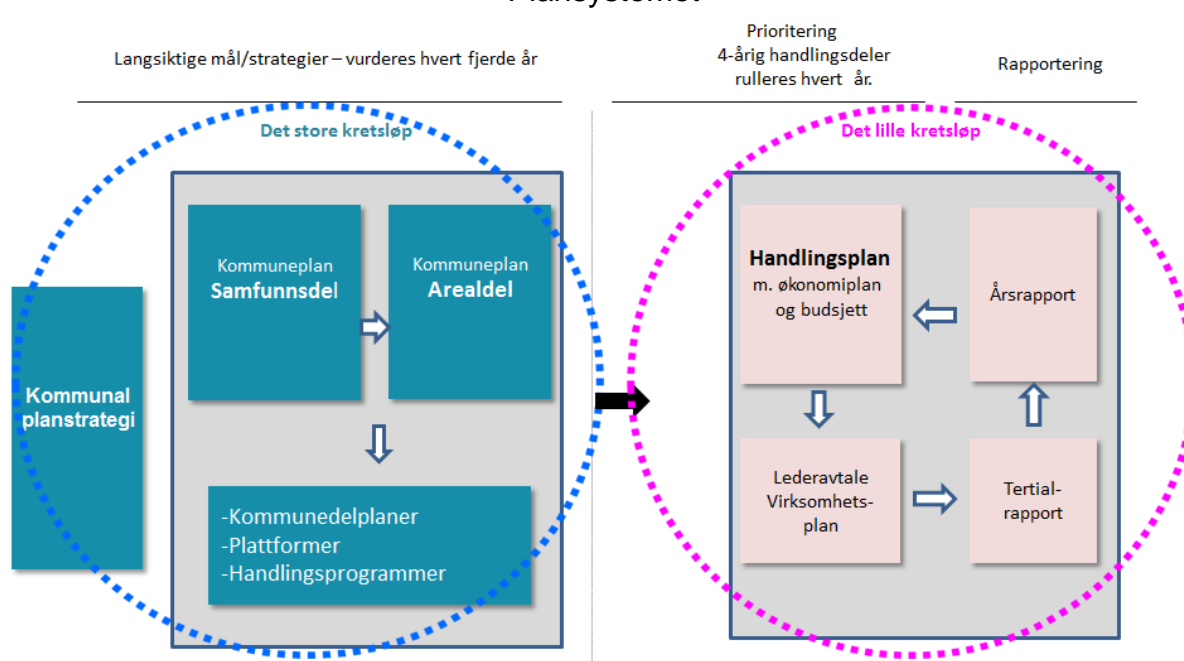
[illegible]

Langsiktige mål/strategier – vurderes hvert fjerde år

Prioritering
4-årig handlingsdeler
rulleres hvert år.

Rapportering

Det store kretsløp

Det lille kretsløp

Kommunal planstrategi

Kommuneplan
Samfunnsdel

Kommuneplan
Arealdel

-Kommunedelplaner
-Plattformer
-Handlingsprogrammer

Handlingsplan
m. økonomiplan og budsjett

Årsrapport

Lederavtale
Virksomhets-plan

Tertial-rapport